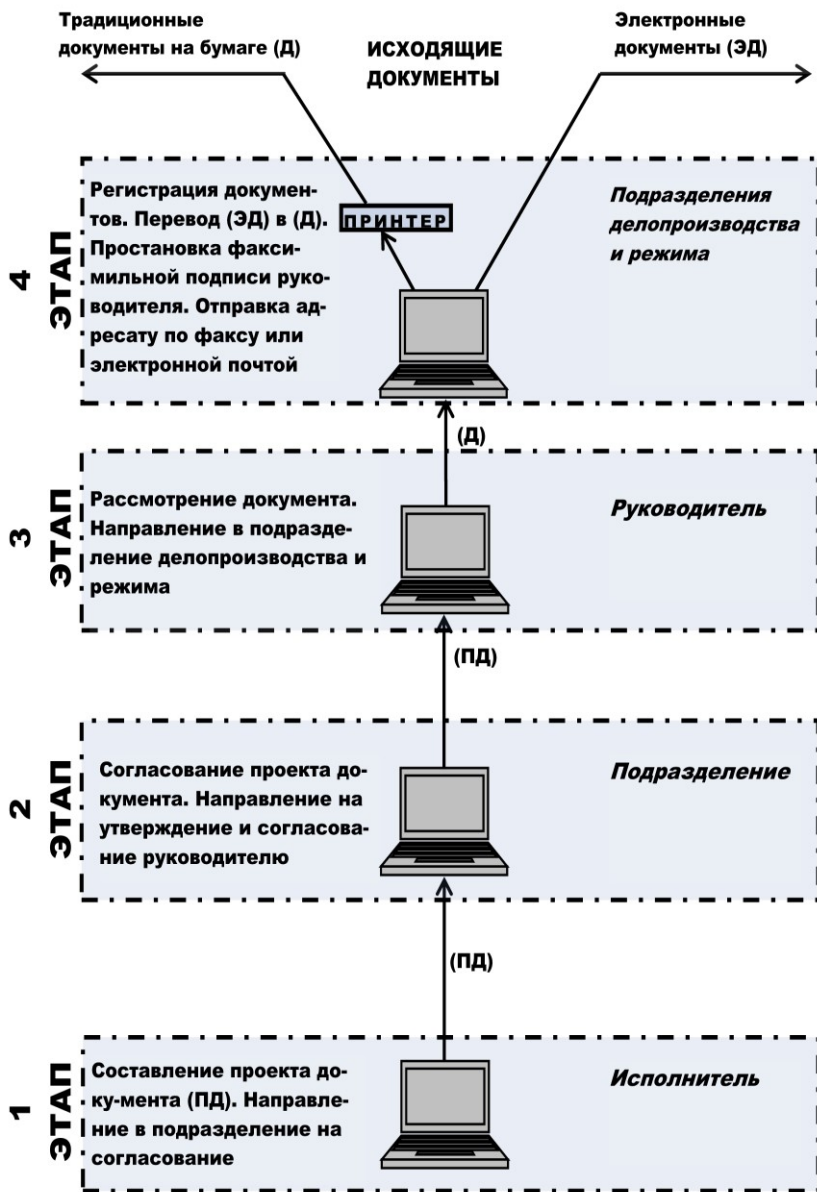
Традиционные документы на бумаге (Д)

ИСХОДЯЩИЕ ДОКУМЕНТЫ

Электронные документы (ЭД)

4 ЭТАП

Регистрация документов. Перевод (ЭД) в (Д). Простановка факсимильной подписи руководителя. Отправка адресату по факсу или электронной почтой

ПРИНТЕР

Подразделения делопроизводства и режима

(Д)

3 ЭТАП

Рассмотрение документа. Направление в подразделение делопроизводства и режима

Руководитель

(ПД)

2 ЭТАП

Согласование проекта документа. Направление на утверждение и согласование руководителю

Подразделение

(ПД)

1 ЭТАП

Составление проекта доку-мента (ПД). Направление в подразделение на согласование

Исполнитель